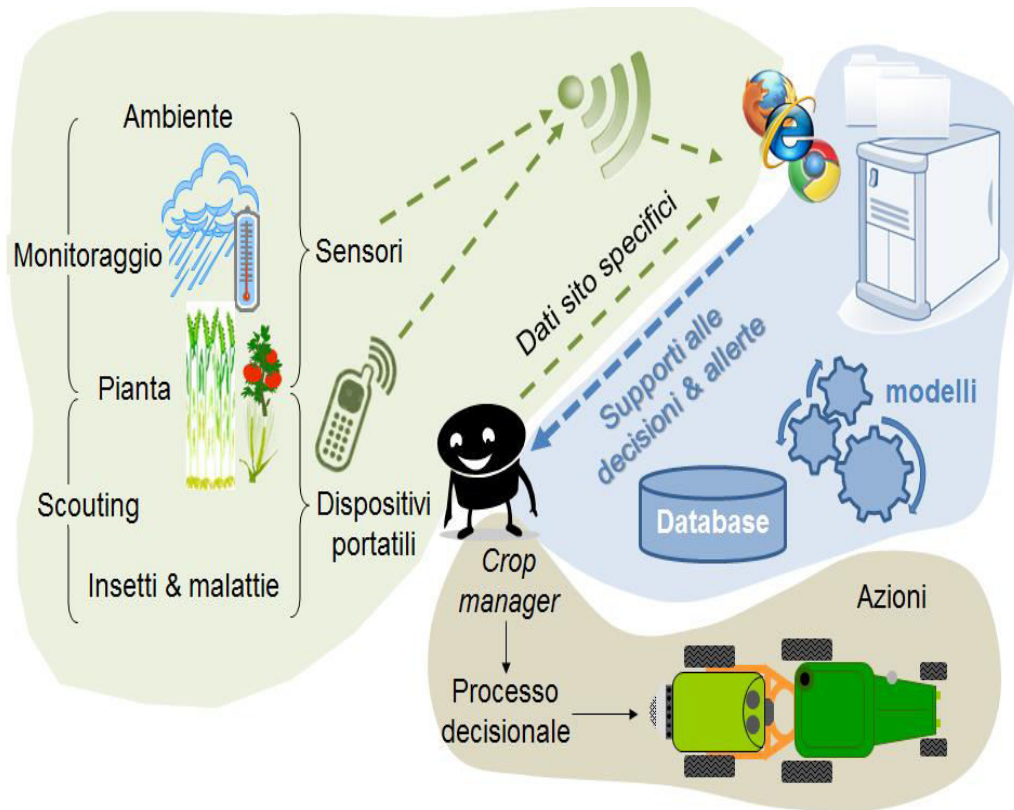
Ambiente

Monitoraggio

Sensori

Pianta

Scouting

Dispositivi portatili

Insetti & malattie

Dati sito specifici

Supporti alle decisioni & allerte

modelli

Database

Crop manager

Processo decisionale

Azioni